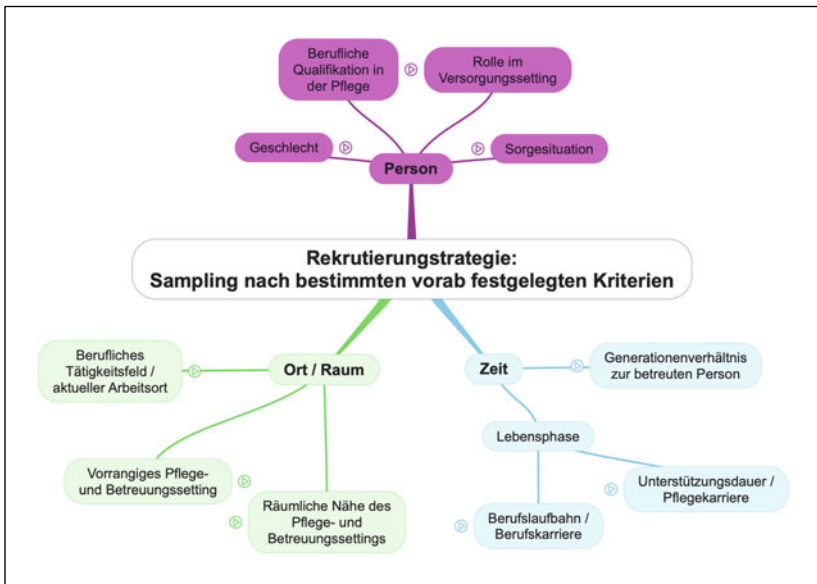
Berufliche Qualifikation in der Pflege

Rolle im Versorgungssetting

Geschlecht

Person

Sorgesituation

Rekrutierungsstrategie:
Sampling nach bestimmten vorab festgelegten Kriterien

Berufliches Tätigkeitsfeld / aktueller Arbeitsort

Ort / Raum

Zeit

Generationenverhältnis zur betreuten Person

Lebensphase

Vorrangiges Pflege- und Betreuungssetting

Unterstützungsdauer / Pflegekarriere

Räumliche Nähe des Pflege- und Betreuungssettings

Berufslaufbahn / Berufskarriere